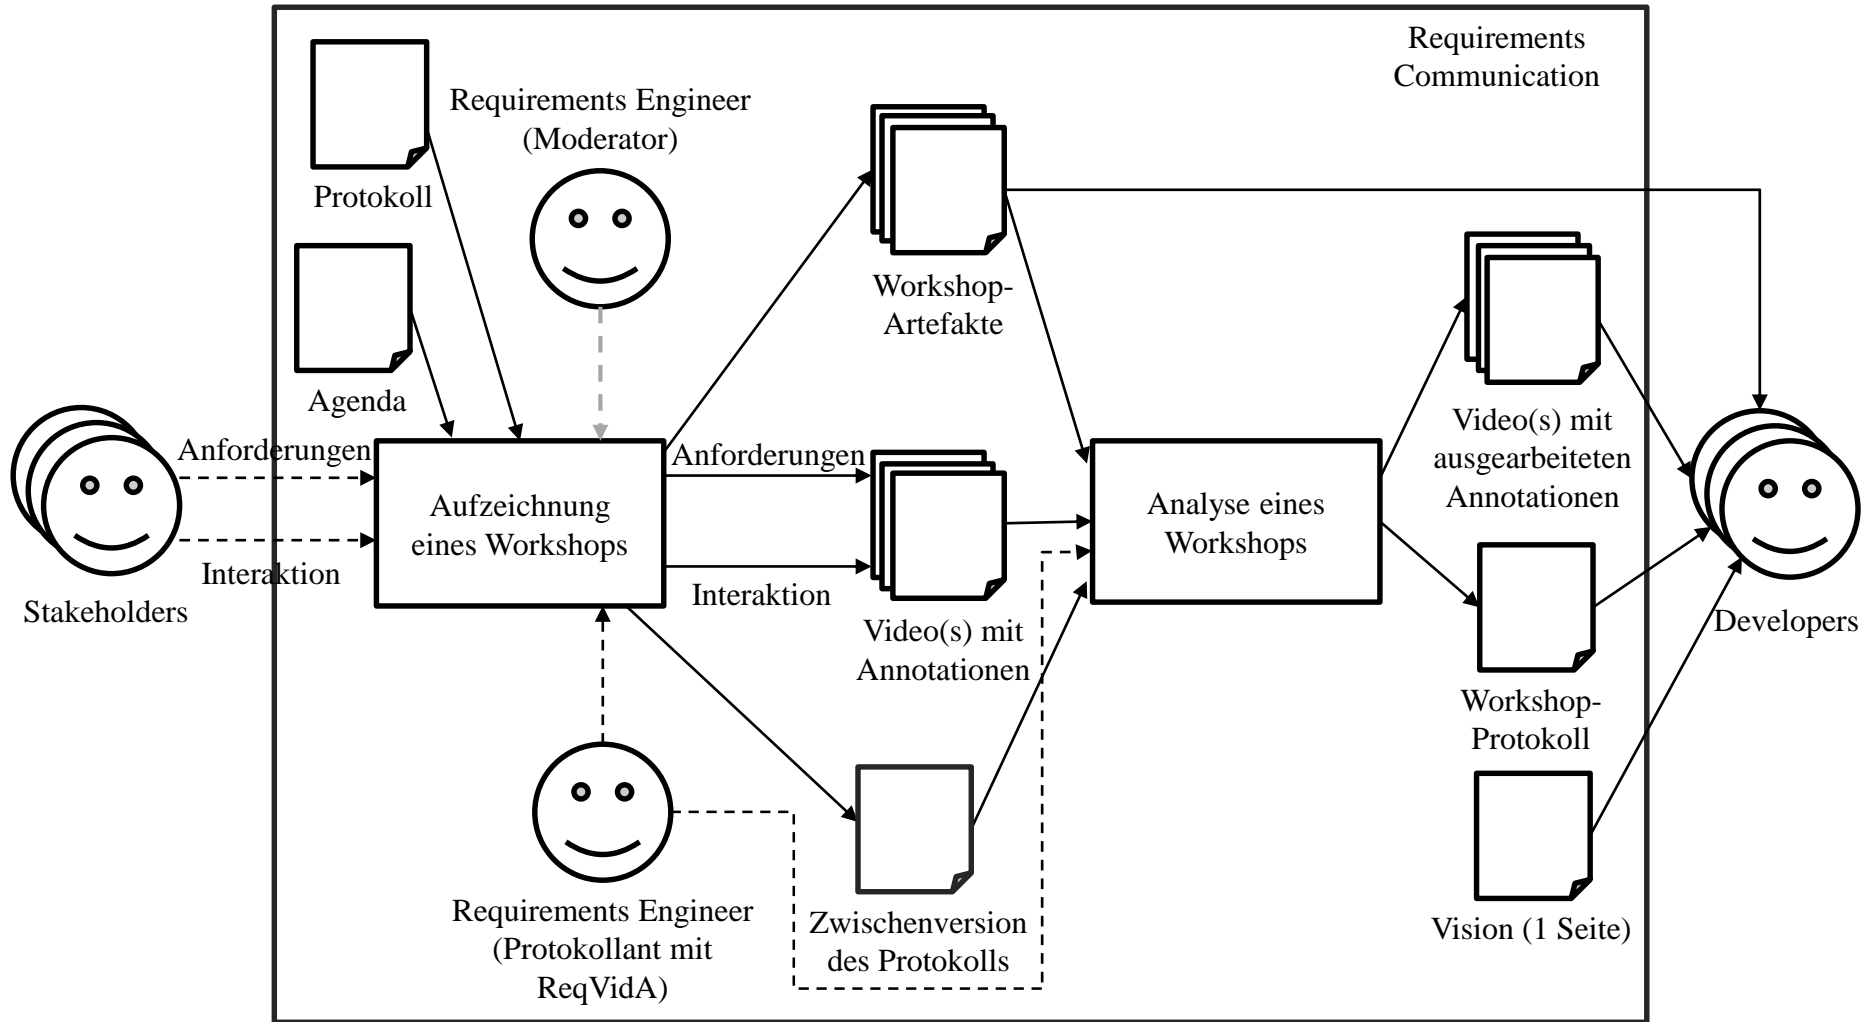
Requirements Communication

Protokoll

Requirements Engineer (Moderator)

Agenda

Workshop-Artefakte

Anforderungen

Interaktion

Stakeholders

Aufzeichnung eines Workshops

Anforderungen

Interaktion

Video(s) mit Annotationen

Analyse eines Workshops

Video(s) mit ausgearbeiteten Annotationen

Workshop-Protokoll

Vision (1 Seite)

Developers

Requirements Engineer (Protokollant mit ReqVidA)

Zwischenversion des Protokolls